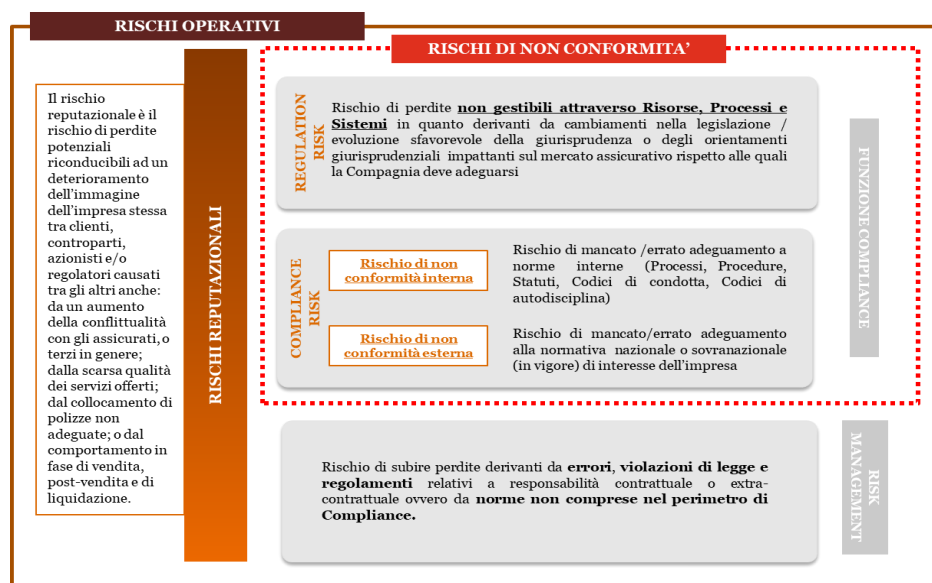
RISCHI OPERATIVI

Il rischio reputazionale è il rischio di perdite potenziali riconducibili ad un deterioramento dell'immagine dell'impresa stessa tra clienti, controparti, azionisti e/o regolatori causati tra gli altri anche: da un aumento della conflittualità con gli assicurati, o terzi in genere; dalla scarsa qualità dei servizi offerti; dal collocamento di polizze non adeguate; o dal comportamento in fase di vendita, post-vendita e di liquidazione.

RISCHI REPUTAZIONALI

RISCHI DI NON CONFORMITA'

REGULATION RISK

Rischio di perdite non gestibili attraverso Risorse, Processi e Sistemi in quanto derivanti da cambiamenti nella legislazione / evoluzione sfavorevole della giurisprudenza o degli orientamenti giurisprudenziali impattanti sul mercato assicurativo rispetto alle quali la Compagnia deve adeguarsi

COMPLIANCE RISK

Rischio di non conformità interna

Rischio di mancato /errato adeguamento a norme interne (Processi, Procedure, Statuti, Codici di condotta, Codici di autodisciplina)

Rischio di non conformità esterna

Rischio di mancato/errato adeguamento alla normativa nazionale o sovranazionale (in vigore) di interesse dell'impresa

FUNZIONE COMPLIANCE

Rischio di subire perdite derivanti da errori, violazioni di legge e regolamenti relativi a responsabilità contrattuale o extra-contrattuale ovvero da norme non comprese nel perimetro di Compliance.

RISK MANAGEMENT